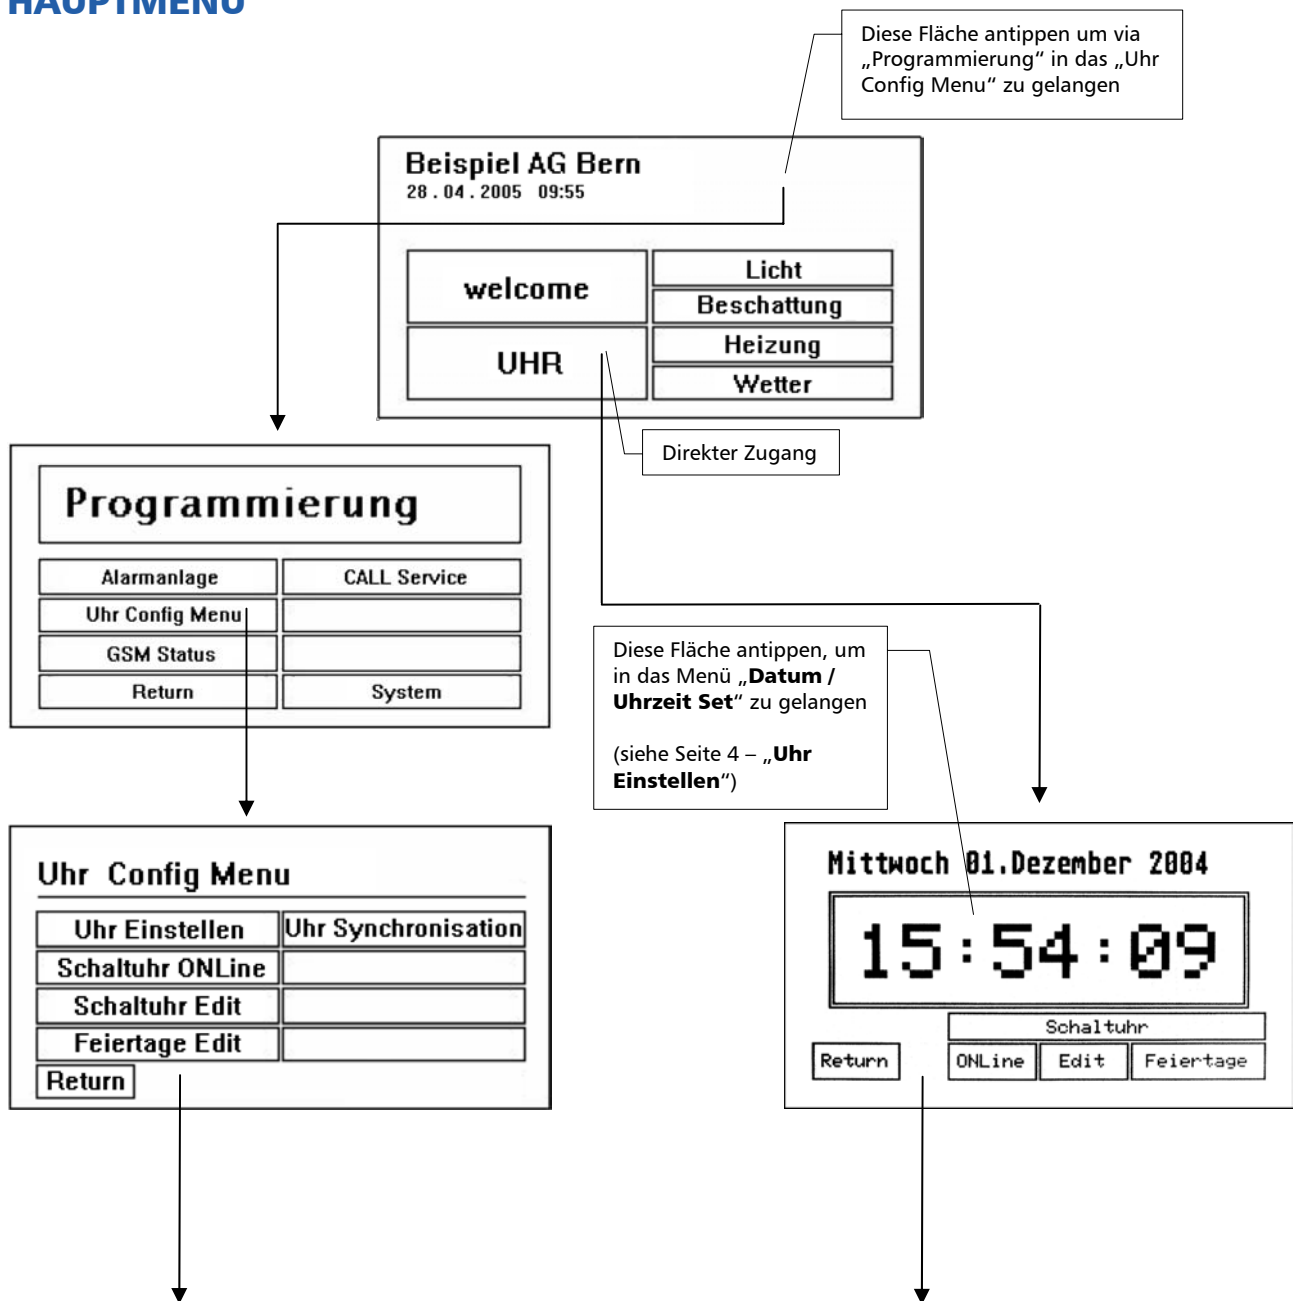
HAUPTMENU

Diese Fläche antippen um via „Programmierung“ in das „Uhr Config Menu“ zu gelangen

Beispiel AG Bern
28.04.2005 09:55

welcome

Licht

Beschattung

UHR

Heizung

Wetter

Direkter Zugang

Programmierung

Alarmanlage

CALL Service

Uhr Config Menu

GSM Status

Return

System

Diese Fläche antippen, um in das Menü „**Datum / Uhrzeit Set**“ zu gelangen

(siehe Seite 4 – „**Uhr Einstellen**“)

Uhr Config Menu

Uhr Einstellen

Uhr Synchronisation

Schaltuhr ONLine

Schaltuhr Edit

Feiertage Edit

Return

Mittwoch 01.Dezember 2004

15:54:09

Schaltuhr

Return

ONLine

Edit

Feiertage